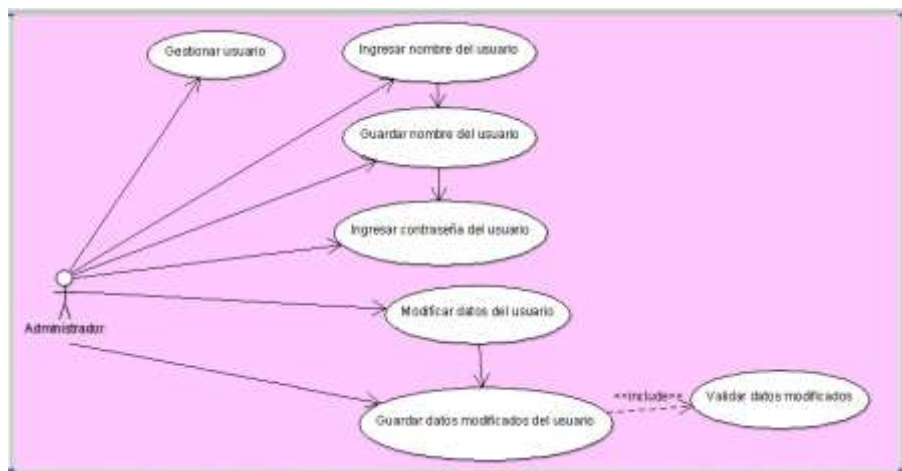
Gestionar usuario

Ingresar nombre del usuario

Guardar nombre del usuario

Ingresar contraseña del usuario

Administrador

Modificar datos del usuario

Guardar datos modificados del usuario

<<include>>

Validar datos modificados